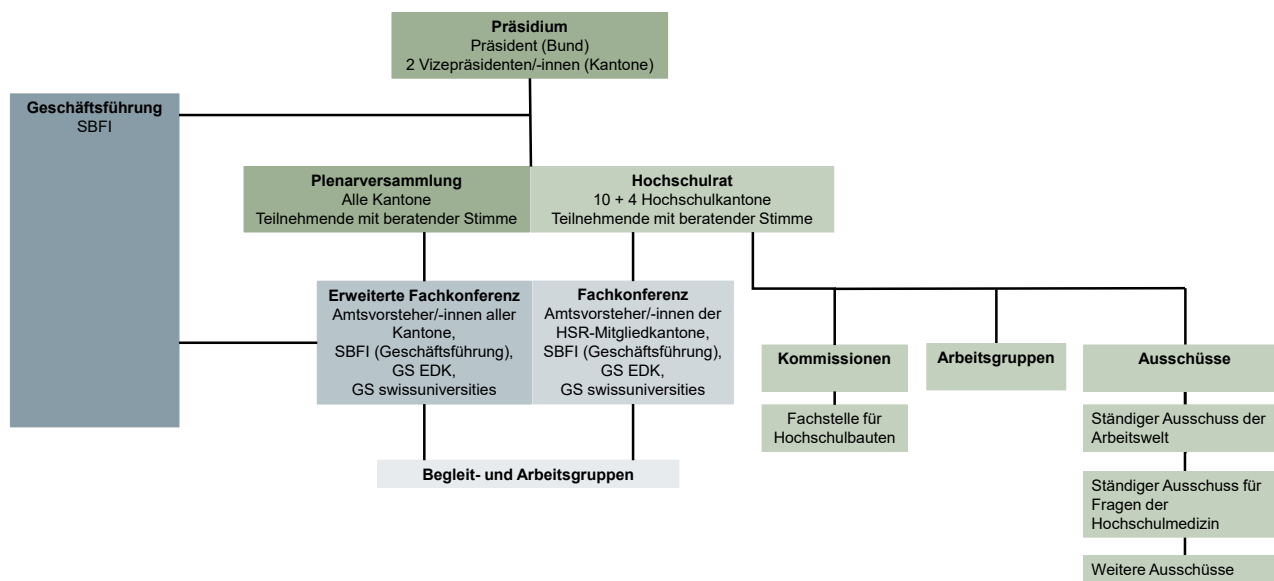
**Präsidium**
Präsident (Bund)
2 Vizepräsidenten/-innen (Kantone)

**Geschäftsführung**
SBFI

**Plenarversammlung**
Alle Kantone
Teilnehmende mit beratender Stimme

**Hochschulrat**
10 + 4 Hochschulkantone
Teilnehmende mit beratender Stimme

**Erweiterte Fachkonferenz**
Amtsvorsteher/-innen aller Kantone,
SBFI (Geschäftsführung),
GS EDK,
GS swissuniversities

**Fachkonferenz**
Amtsvorsteher/-innen der HSR-Mitgliedkantone,
SBFI (Geschäftsführung),
GS EDK,
GS swissuniversities

**Begleit- und Arbeitsgruppen**

**Kommissionen**

Fachstelle für Hochschulbauten

**Arbeitsgruppen**

**Ausschüsse**

Ständiger Ausschuss der Arbeitswelt

Ständiger Ausschuss für Fragen der Hochschulmedizin

Weitere Ausschüsse